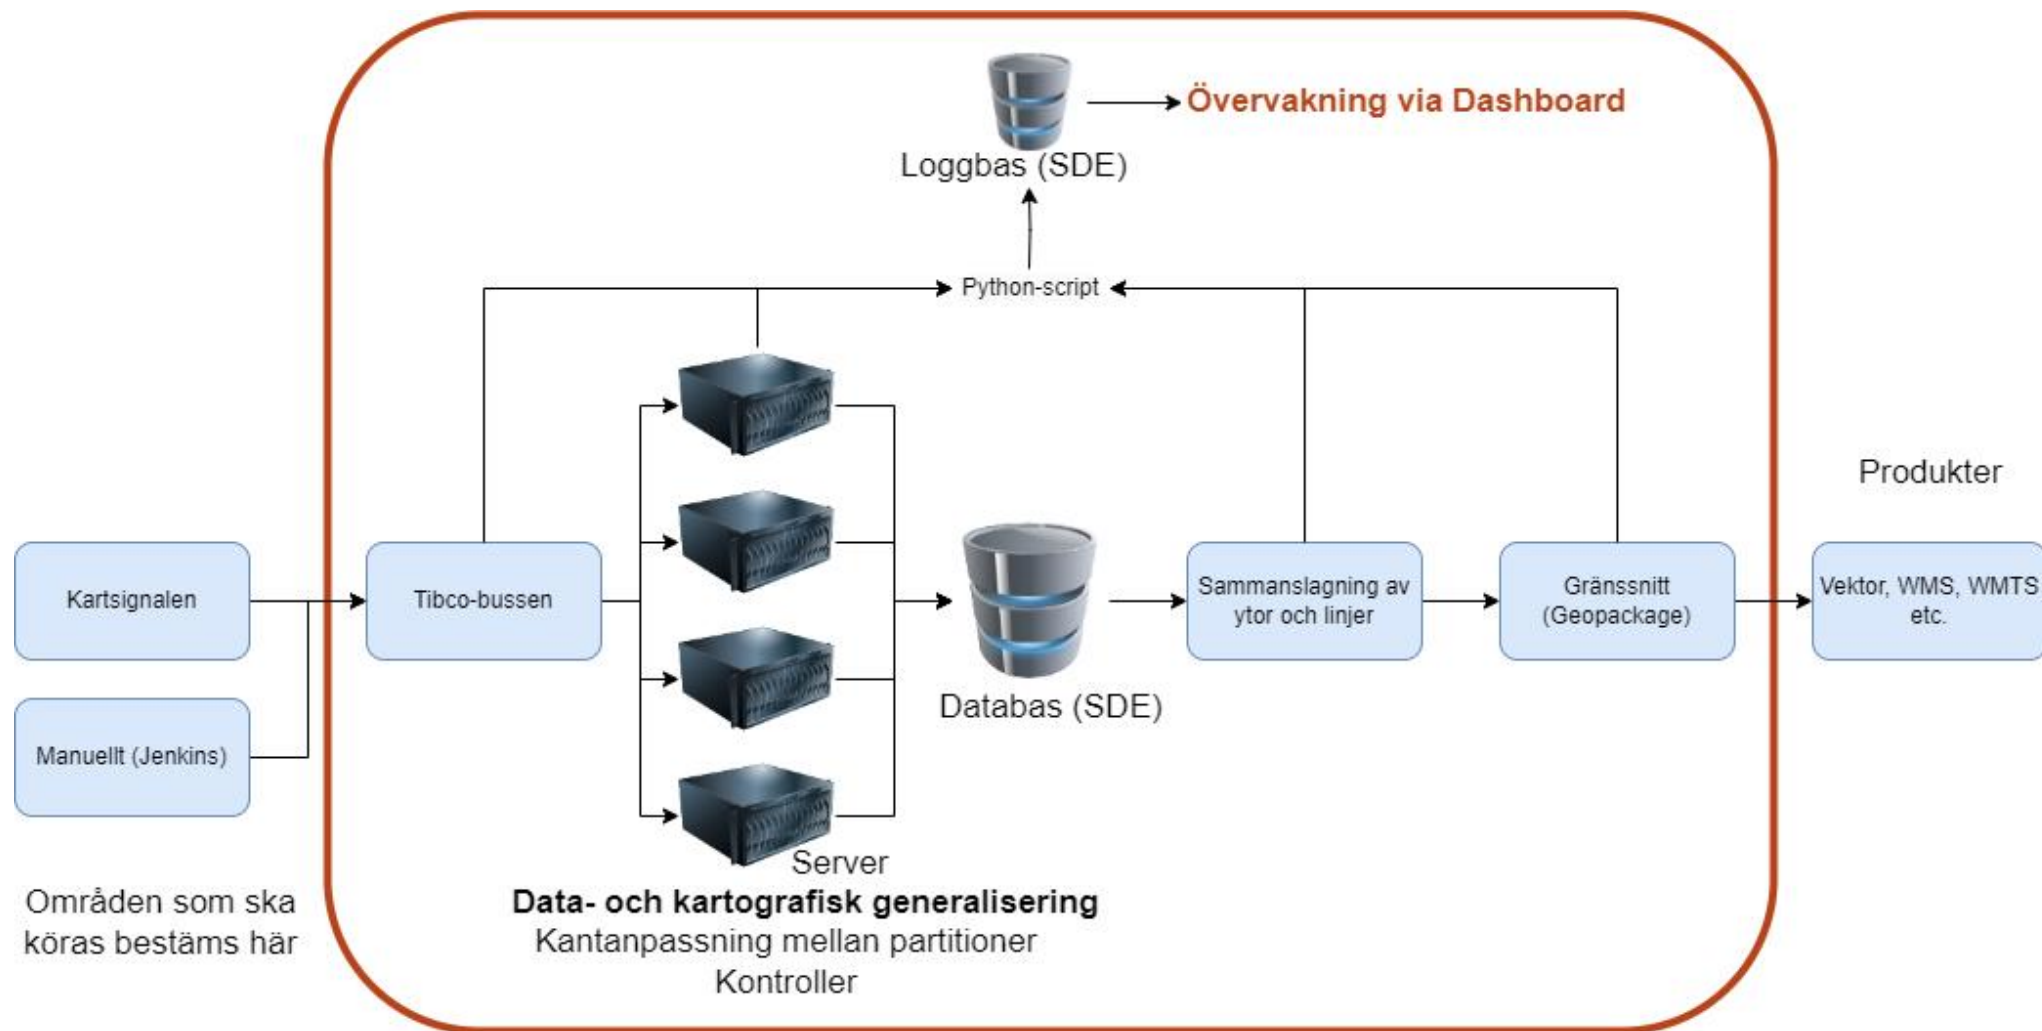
Övervakning via Dashboard

Loggbas (SDE)

Python-script

Produkter

Kartsignalen

Manuellt (Jenkins)

Tibco-bussen

Databas (SDE)

Sammanslagning av ytor och linjer

Gränssnitt (Geopackage)

Vektor, WMS, WMTS etc.

Server

Områden som ska köras bestäms här

**Data- och kartografisk generalisering**
Kantanpassning mellan partitioner
Kontroller